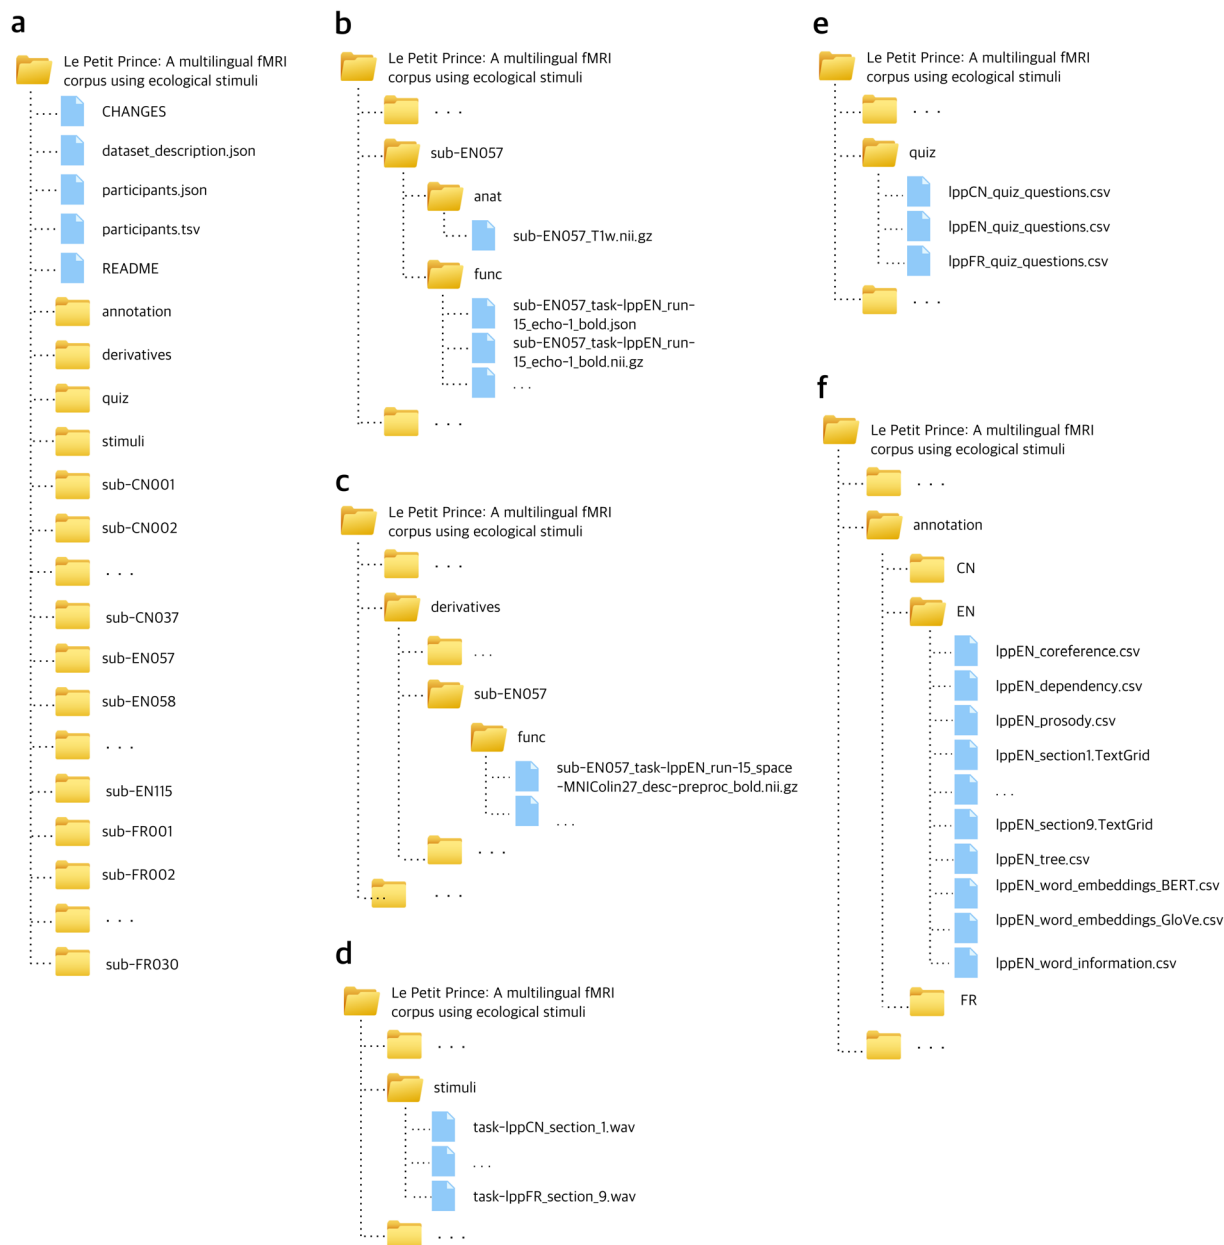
a

Le Petit Prince: A multilingual fMRI corpus using ecological stimuli

CHANGES
dataset_description.json
participants.json
participants.tsv
README
annotation
derivatives
quiz
stimuli
sub-CN001
sub-CN002
. . .
sub-CN037
sub-EN057
sub-EN058
. . .
sub-EN115
sub-FR001
sub-FR002
. . .
sub-FR030

b

Le Petit Prince: A multilingual fMRI corpus using ecological stimuli

. . .
sub-EN057
anat
sub-EN057_T1w.nii.gz
func
sub-EN057_task-lppEN_run-15_echo-1_bold.json
sub-EN057_task-lppEN_run-15_echo-1_bold.nii.gz
. . .
. . .

c

Le Petit Prince: A multilingual fMRI corpus using ecological stimuli

. . .
derivatives
. . .
sub-EN057
func
sub-EN057_task-lppEN_run-15_space-MNIColin27_desc-preproc_bold.nii.gz
. . .
. . .
. . .

d

Le Petit Prince: A multilingual fMRI corpus using ecological stimuli

. . .
stimuli
task-lppCN_section_1.wav
. . .
task-lppFR_section_9.wav
. . .

e

Le Petit Prince: A multilingual fMRI corpus using ecological stimuli

. . .
quiz
lppCN_quiz_questions.csv
lppEN_quiz_questions.csv
lppFR_quiz_questions.csv
. . .

f

Le Petit Prince: A multilingual fMRI corpus using ecological stimuli

. . .
annotation
CN
EN
lppEN_coreference.csv
lppEN_dependency.csv
lppEN_prosody.csv
lppEN_section1.TextGrid
. . .
lppEN_section9.TextGrid
lppEN_tree.csv
lppEN_word_embeddings_BERT.csv
lppEN_word_embeddings_GloVe.csv
lppEN_word_information.csv
FR
. . .